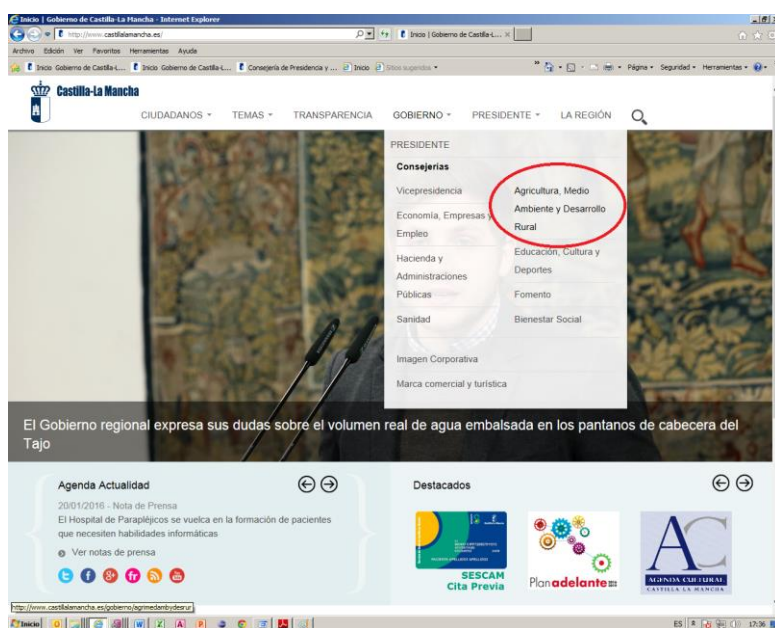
Inicio | Gobierno de Castilla-La Mancha - Internet Explorer

http://www.castillalamancha.es/

Inicio | Gobierno de Castilla-L... ×

Archivo Edición Ver Favoritos Herramientas Ayuda

Inicio Gobierno de Castilla-L... Inicio Gobierno de Castilla-L... Consejería de Presidencia y ... Inicio Sitios sugeridos

Página Seguridad Herramientas

Castilla-La Mancha

CIUDADANOS TEMAS TRANSPARENCIA GOBIERNO PRESIDENTE LA REGIÓN

PRESIDENTE

Consejerías

Vicepresidencia

Agricultura, Medio Ambiente y Desarrollo Rural

Economía, Empresas y Empleo

Educación, Cultura y Deportes

Hacienda y Administraciones Públicas

Fomento

Sanidad

Bienestar Social

Imagen Corporativa

Marca comercial y turística

El Gobierno regional expresa sus dudas sobre el volumen real de agua embalsada en los pantanos de cabecera del Tajo

Agenda Actualidad

20/01/2016 - Nota de Prensa

El Hospital de Parapléjicos se vuelca en la formación de pacientes que necesiten habilidades informáticas

Ver notas de prensa

Destacados

SESCAM Cita Previa

Plan adelante

AC AGENDA CULTURAL CASTILLA LA MANCHA

http://www.castillalamancha.es/gobierno/agrimedambydesrur

Inicio

ES 17:36